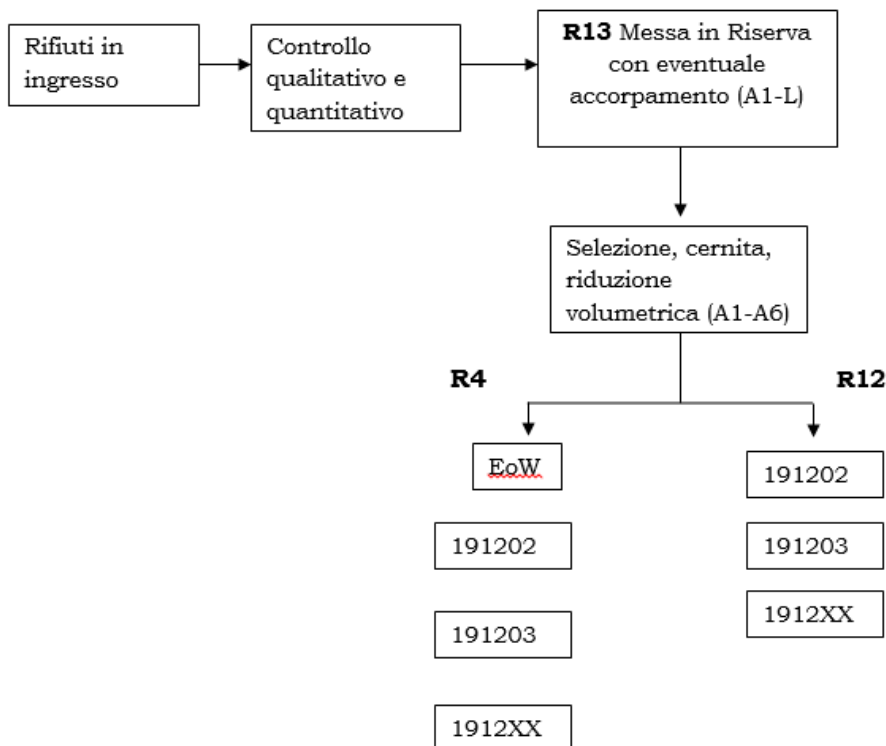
Rifiuti in ingresso

Controllo qualitativo e quantitativo

**R13** Messa in Riserva con eventuale accorpamento (A1-L)

Selezione, cernita, riduzione volumetrica (A1-A6)

**R4**

**R12**

EoW

191202

191203

1912XX

191202

191203

1912XX